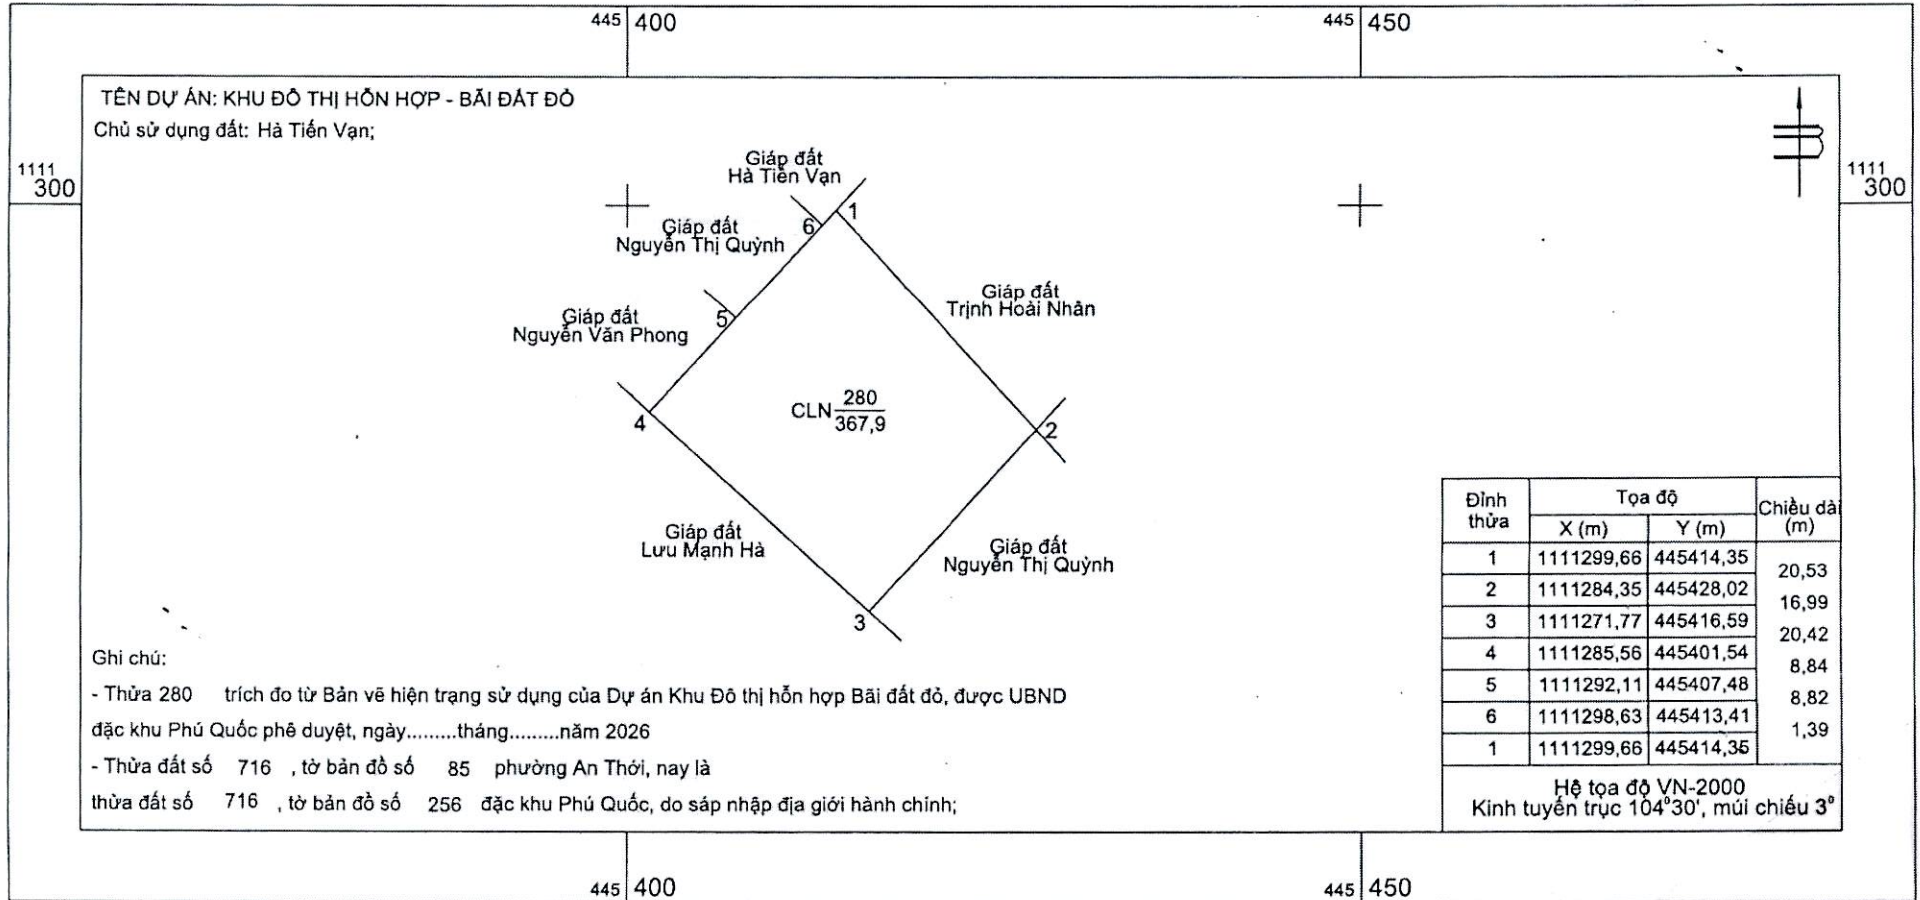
445 400

445 450

TÊN DỰ ÁN: KHU ĐÔ THỊ HỖN HỢP - BÃI ĐẤT ĐỎ
Chủ sử dụng đất: Hà Tiến Vạn;

1111 300

1111 300

Giáp đất
Hà Tiến Vạn

Giáp đất
Nguyễn Thị Quỳnh

Giáp đất
Trịnh Hoài Nhân

Giáp đất
Nguyễn Văn Phong

6
1
5
4
2
3

CLN $\frac{280}{367,9}$

Giáp đất
Lưu Mạnh Hà

Giáp đất
Nguyễn Thị Quỳnh

| Đỉnh thửa | Tọa độ X (m) | Tọa độ Y (m) | Chiều dài (m) |
|---|---|---|---|
| 1 | 1111299,66 | 445414,35 | |
| | | | 20,53 |
| 2 | 1111284,35 | 445428,02 | |
| | | | 16,99 |
| 3 | 1111271,77 | 445416,59 | |
| | | | 20,42 |
| 4 | 1111285,56 | 445401,54 | |
| | | | 8,84 |
| 5 | 1111292,11 | 445407,48 | |
| | | | 8,82 |
| 6 | 1111298,63 | 445413,41 | |
| | | | 1,39 |
| 1 | 1111299,66 | 445414,35 | |

Hệ tọa độ VN-2000
Kinh tuyến trục 104°30', múi chiếu 3°

Ghi chú:
- Thửa 280 trích đo từ Bản vẽ hiện trạng sử dụng của Dự án Khu Đô thị hỗn hợp Bãi đất đỏ, được UBND đặc khu Phú Quốc phê duyệt, ngày.........tháng.........năm 2026
- Thửa đất số 716 , tờ bản đồ số 85 phường An Thới, nay là thửa đất số 716 , tờ bản đồ số 256 đặc khu Phú Quốc, do sáp nhập địa giới hành chính;

445 400

445 450